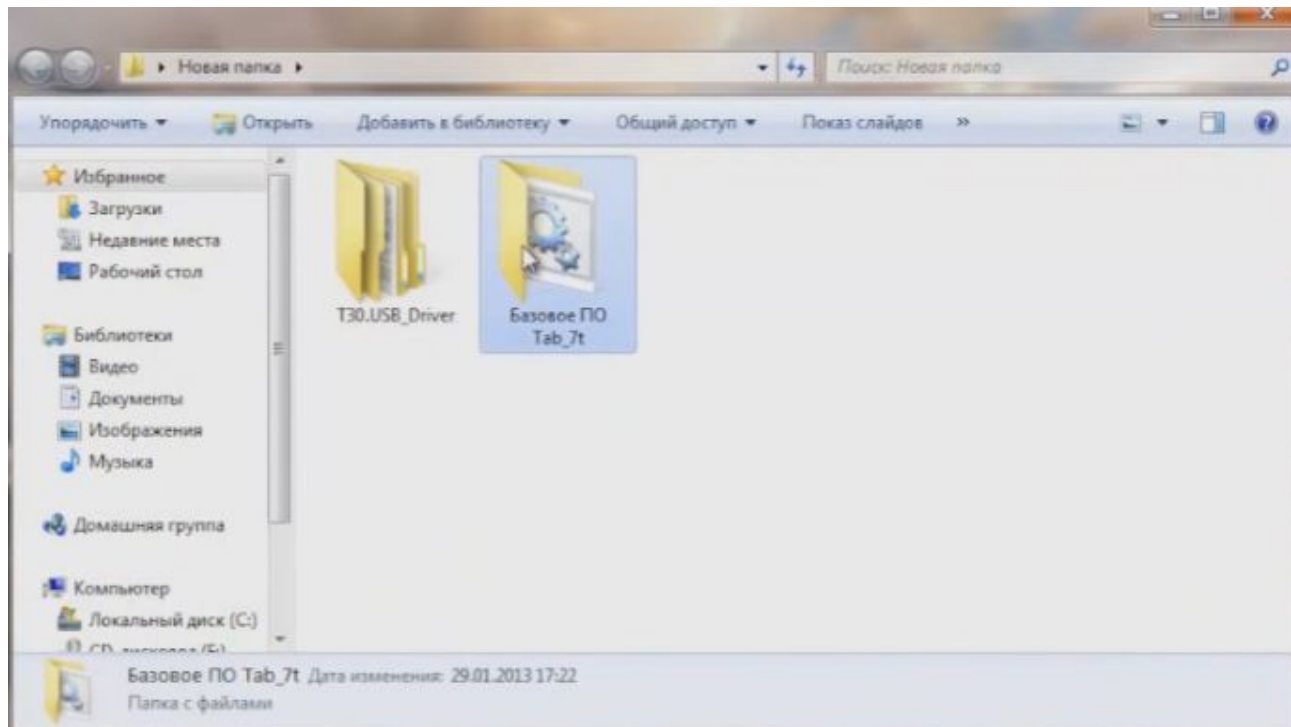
▸ Новая папка ▸

Поиск: Новая папка

Упорядочить ▾
Открыть
Добавить в библиотеку ▾
Общий доступ ▾
Показ слайдов
»

Избранное
Загрузки
Недавние места
Рабочий стол

Библиотеки
Видео
Документы
Изображения
Музыка

Домашняя группа

Компьютер
Локальный диск (C:)
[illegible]

T30.USB_Driver

Базовое ПО Tab_7t

Базовое ПО Tab_7t Дата изменения: 29.01.2013 17:22
Папка с файлами